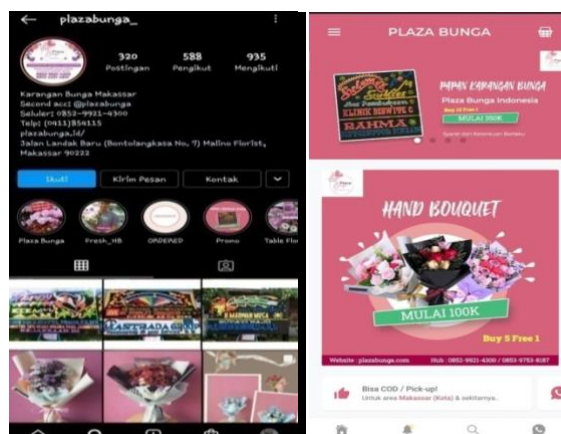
plazabunga_

320 Postingan
588 Pengikut
935 Mengikuti

Karangan Bunga Makassar
Second acc: @plazabunga
Seluler: 0853-9921-4300
Telp: (0411)854115
plazabunga.id/
Jalan Landak Baru (Bontolangkasa No. 7) Malino Florist, Makassar 90222

Ikuti
Kirim Pesan
Kontak

Plaza Bunga
Fresh_HB
ORDERED
Promo
Table Flo

PLAZA BUNGA

MULAI 350K
Plaza Bunga Indonesia
RAHMA
KLINIK

HAND BOUQUET
MULAI 100K
Buy 5 Free 1
Website : plazabunga.com
Hub : 0852-9921-4300 / 0853-9793-8187

Bisa COD / Pick-up!
Untuk area Makassar (Kota) & sekitarnya.